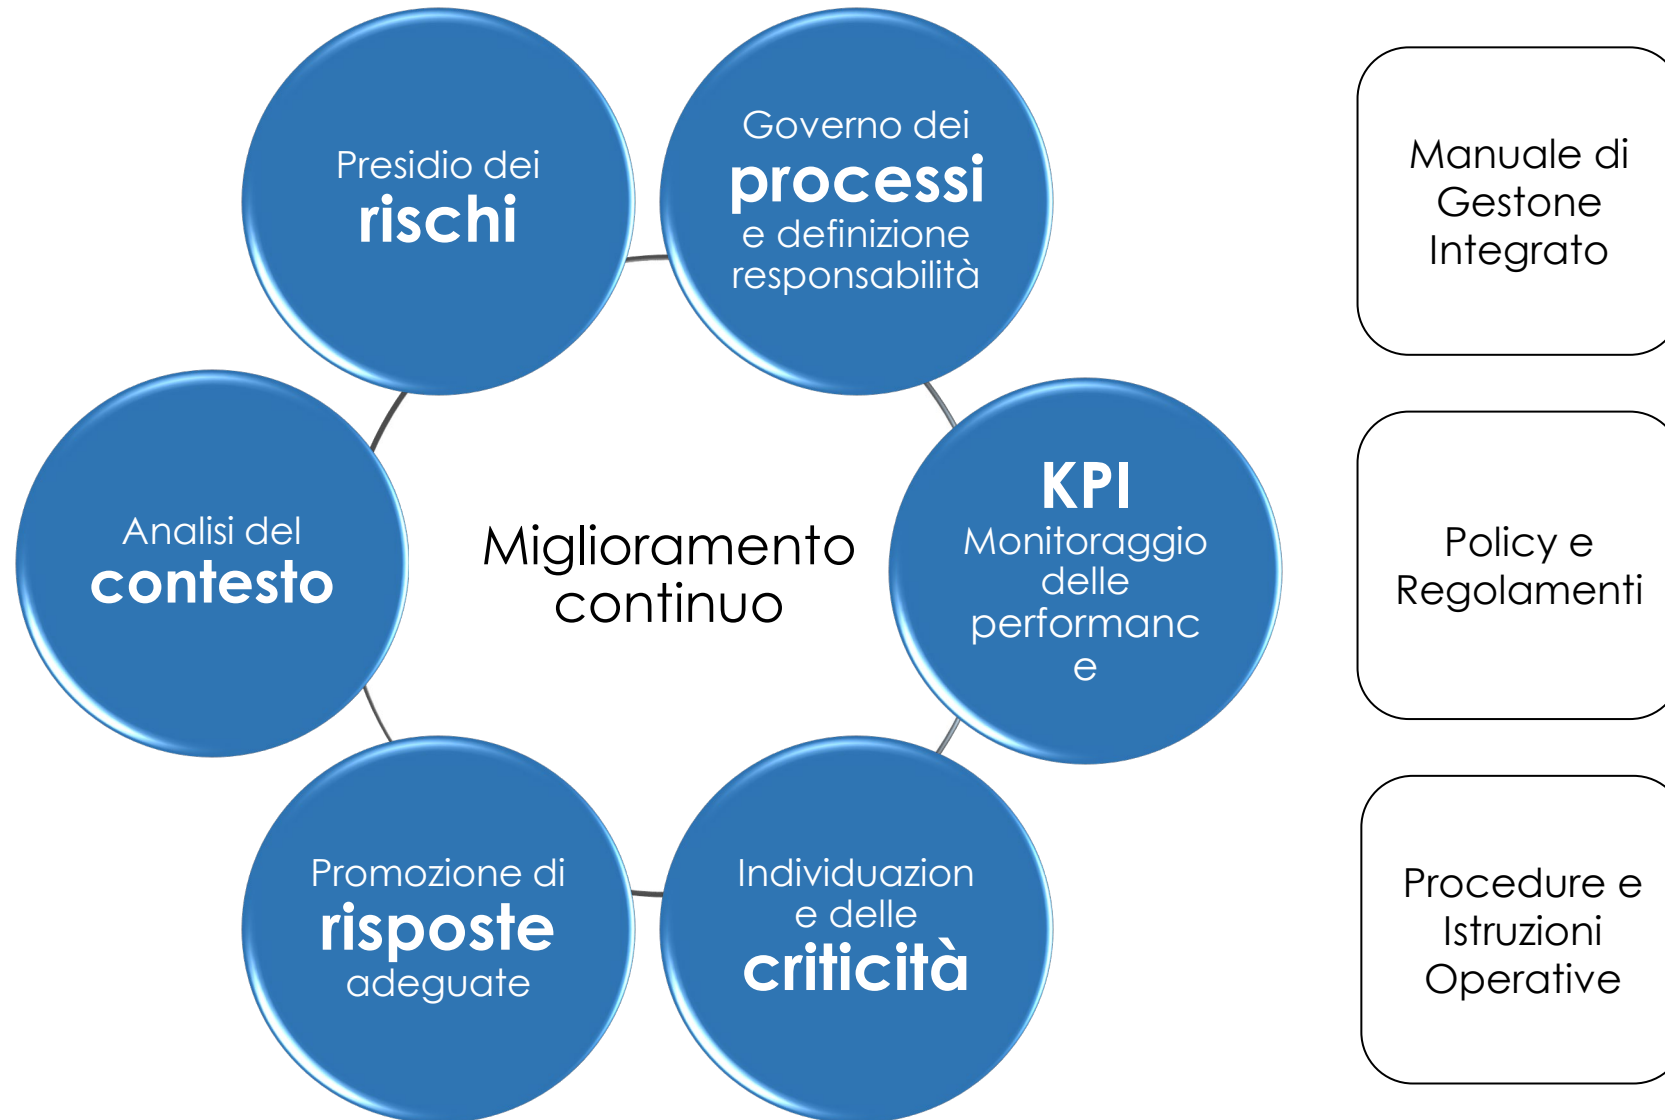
Presidio dei
rischi

Governo dei
processi
e definizione responsabilità

Analisi del
contesto

Miglioramento continuo

KPI
Monitoraggio delle performanc
e

Promozione di
risposte
adeguate

Individuazion
e delle
criticità

Manuale di Gestone Integrato

Policy e Regolamenti

Procedure e Istruzioni Operative